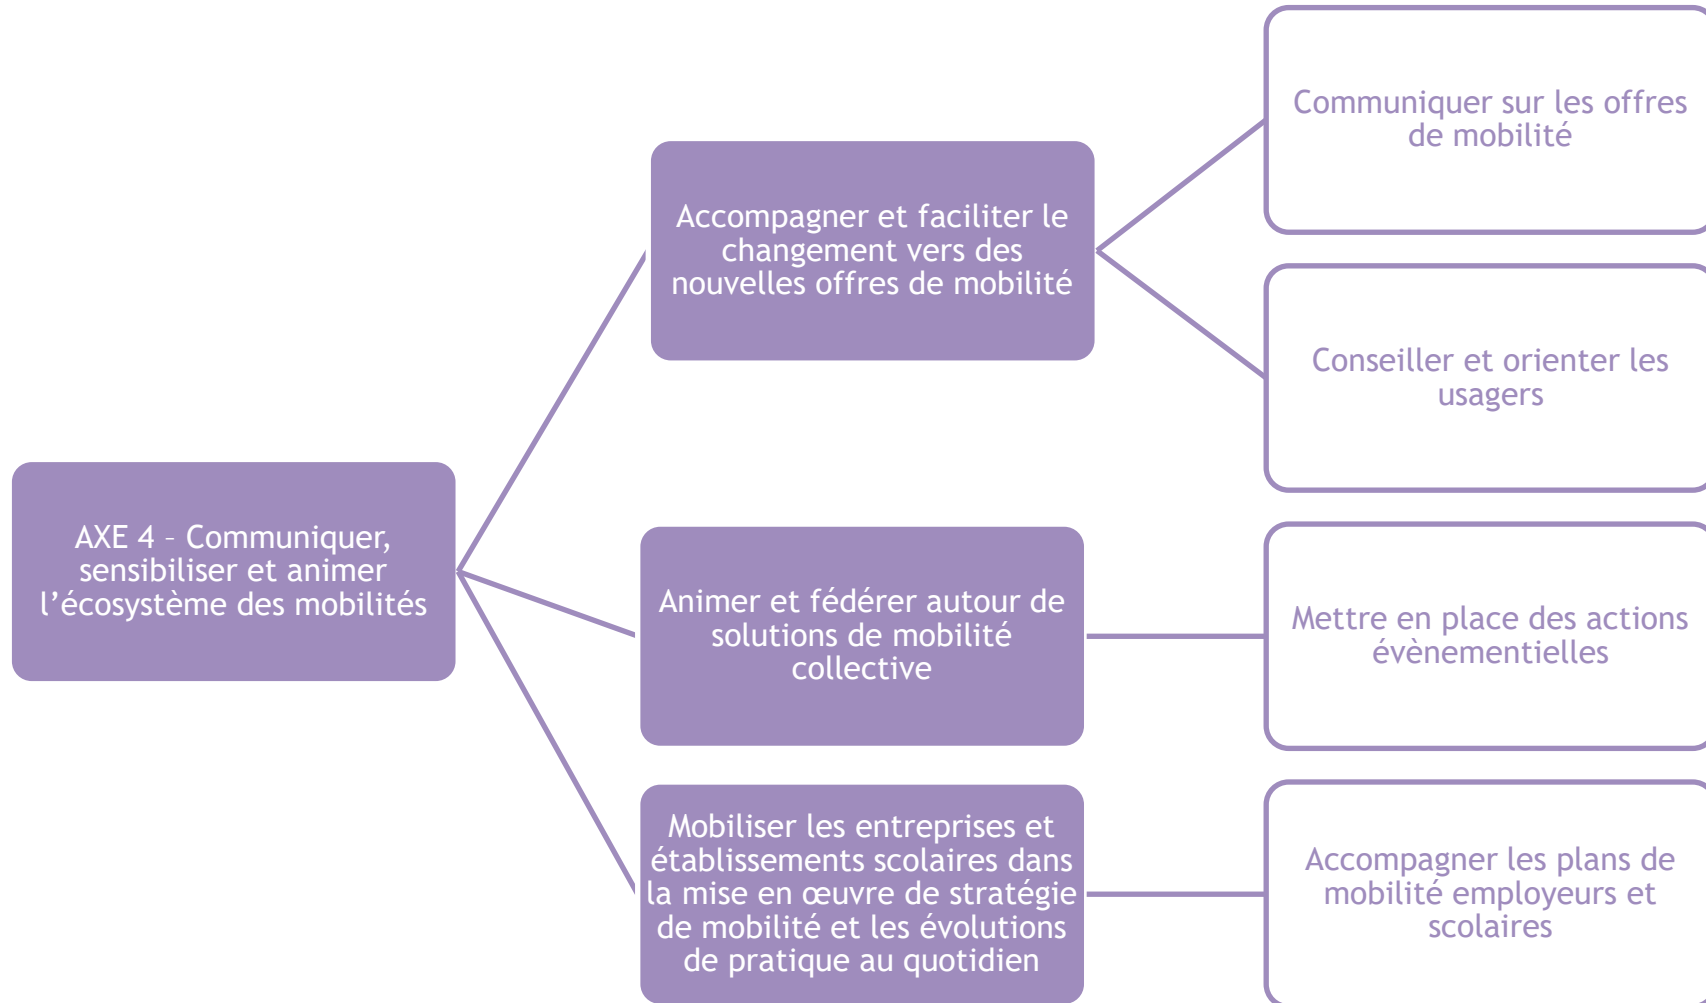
AXE 4 – Communiquer, sensibiliser et animer l’écosystème des mobilités

Accompagner et faciliter le changement vers des nouvelles offres de mobilité

Communiquer sur les offres de mobilité

Conseiller et orienter les usagers

Animer et fédérer autour de solutions de mobilité collective

Mettre en place des actions évènementielles

Mobiliser les entreprises et établissements scolaires dans la mise en œuvre de stratégie de mobilité et les évolutions de pratique au quotidien

Accompagner les plans de mobilité employeurs et scolaires